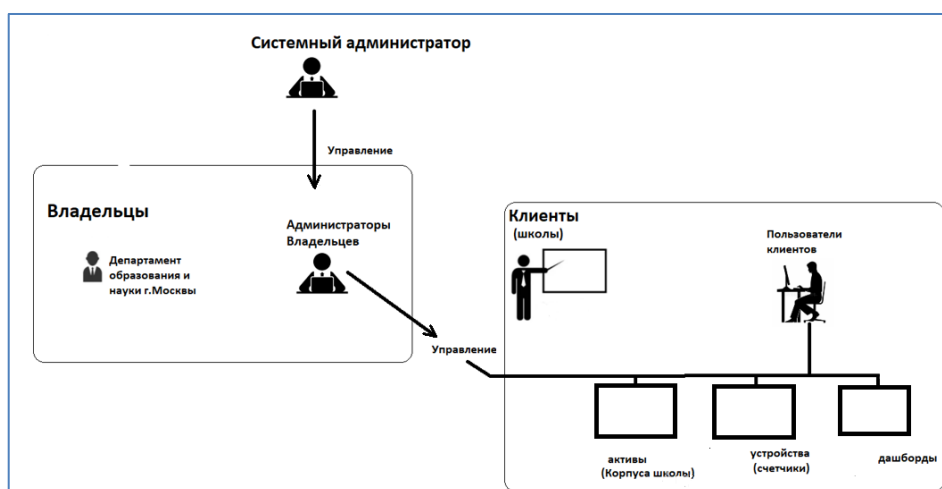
Системный администратор

Управление

Владельцы

Департамент образования и науки г.Москвы

Администраторы Владельцев

Управление

Клиенты
(школы)

Пользователи клиентов

активы
(Корпуса школы)

устройства
(счетчики)

дашборды